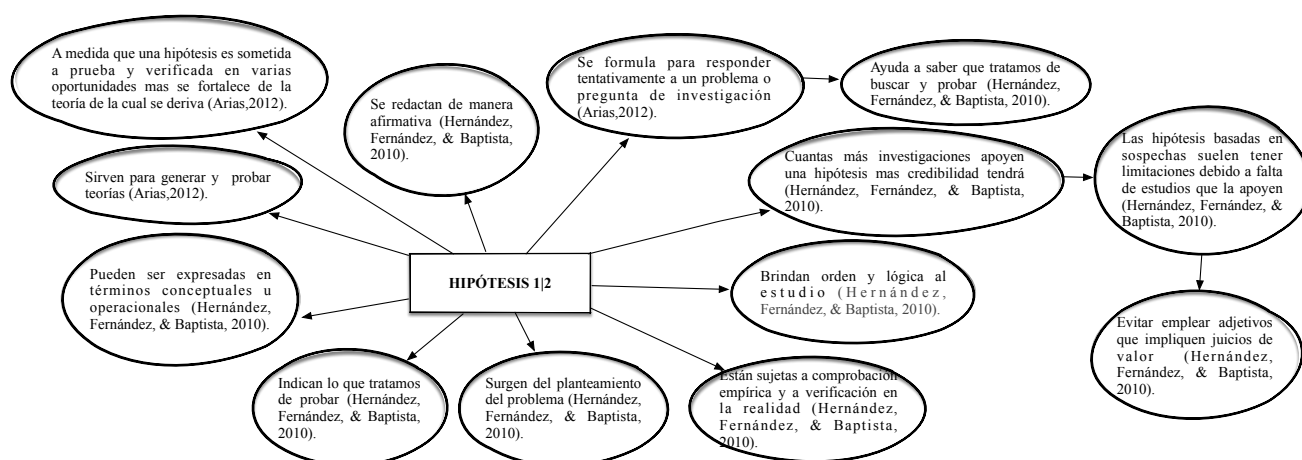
A medida que una hipótesis es sometida a prueba y verificada en varias oportunidades mas se fortalece de la teoría de la cual se deriva (Arias,2012).

Se redactan de manera afirmativa (Hernández, Fernández, & Baptista, 2010).

Se formula para responder tentativamente a un problema o pregunta de investigación (Arias,2012).

Ayuda a saber que tratamos de buscar y probar (Hernández, Fernández, & Baptista, 2010).

Sirven para generar y probar teorías (Arias,2012).

Cuantas más investigaciones apoyen una hipótesis mas credibilidad tendrá (Hernández, Fernández, & Baptista, 2010).

Las hipótesis basadas en sospechas suelen tener limitaciones debido a falta de estudios que la apoyen (Hernández, Fernández, & Baptista, 2010).

Pueden ser expresadas en términos conceptuales u operacionales (Hernández, Fernández, & Baptista, 2010).

HIPÓTESIS 1|2

Brindan orden y lógica al estudio (Hernández, Fernández, & Baptista, 2010).

Evitar emplear adjetivos que impliquen juicios de valor (Hernández, Fernández, & Baptista, 2010).

Indican lo que tratamos de probar (Hernández, Fernández, & Baptista, 2010).

Surgen del planteamiento del problema (Hernández, Fernández, & Baptista, 2010).

Están sujetas a comprobación empírica y a verificación en la realidad (Hernández, Fernández, & Baptista, 2010).